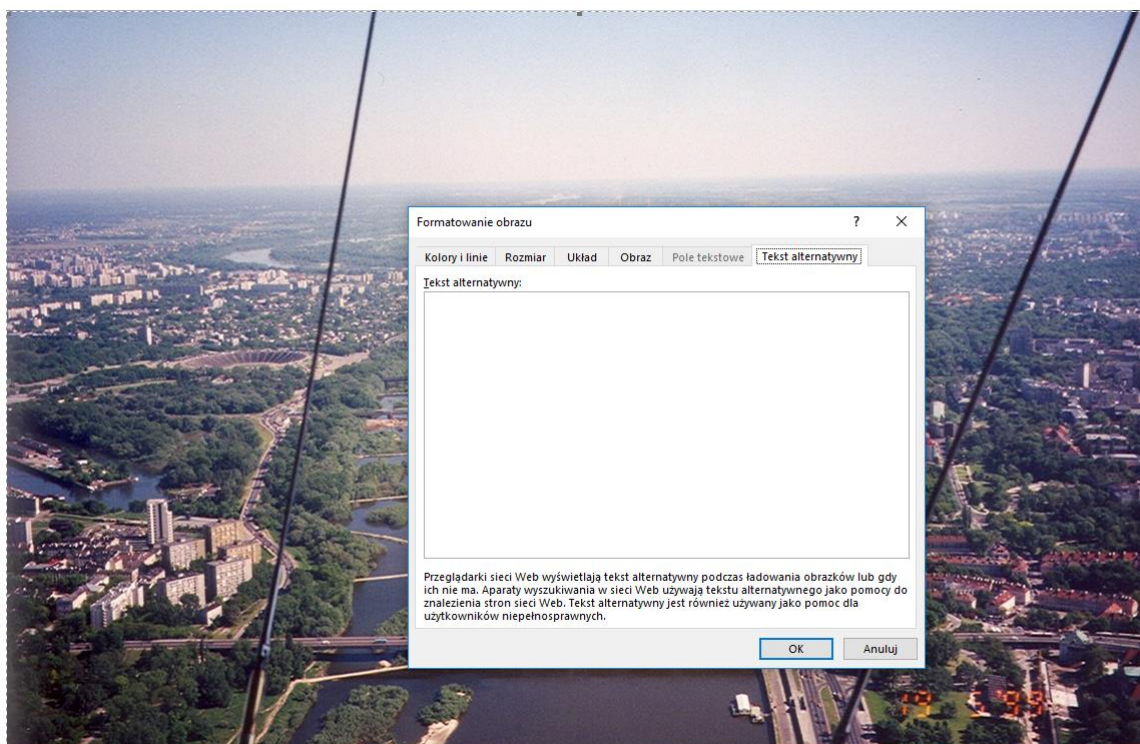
Formatowanie obrazu

?

Kolory i linie | Rozmiar | Układ | Obraz | Pole tekstowe | Tekst alternatywny

Tekst alternatywny:

Przeglądarki sieci Web wyświetlają tekst alternatywny podczas ładowania obrazków lub gdy ich nie ma. Aparaty wyszukiwania w sieci Web używają tekstu alternatywnego jako pomocy do znalezienia stron sieci Web. Tekst alternatywny jest również używany jako pomoc dla użytkowników niepełnosprawnych.

OK

Anuluj